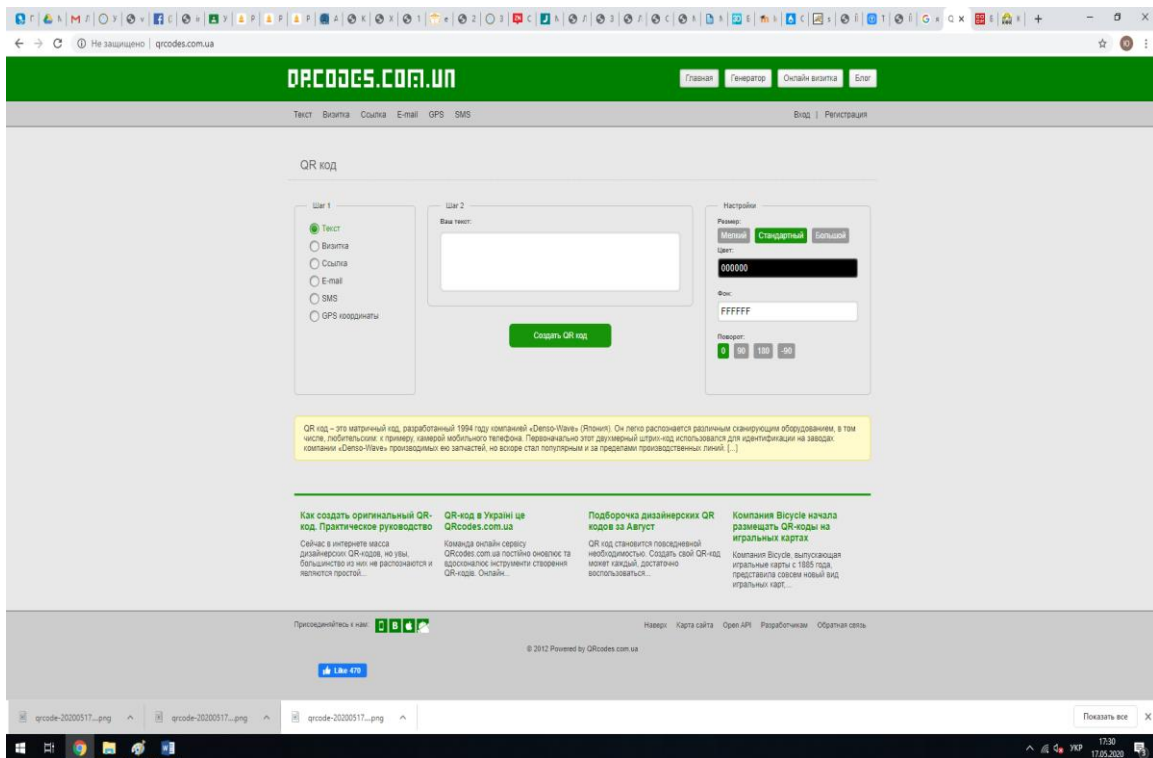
Не защищено | qrcodes.com.ua

QRCODES.COM.UA

Главная Генератор Онлайн визитка Блог

Текст Визитка Ссылка E-mail GPS SMS

Вход | Регистрация

QR код

Шаг 1

Текст
Визитка
Ссылка
E-mail
SMS
GPS координаты

Шаг 2

Ваш текст:

Создать QR код

Настройки

Размер:
Мелкий Стандартный Большой

Цвет:
000000

Фон:
FFFFFF

Поворот:
0 90 180 -90

QR код – это матричный код, разработанный 1994 году компанией «Denso-Wave» (Япония). Он легко распознается различным сканирующим оборудованием, в том числе, любительским: к примеру, камерой мобильного телефона. Первоначально этот двухмерный штрих-код использовался для идентификации на заводах компании «Denso-Wave» производимых ею запчастей, но вскоре стал популярным и за пределами производственных линий. [...]

Как создать оригинальный QR-код. Практическое руководство

Сейчас в интернете масса дизайнерских QR-кодов, но увы, большинство из них не распознаются и являются простой...

QR-код в Україні це QRcodes.com.ua

Команда онлайн сервісу QRcodes.com.ua постійно оновлює та вдосконалює інструменти створення QR-кодів. Онлайн...

Подборочка дизайнерских QR кодов за Август

QR код становится повседневной необходимостью. Создать свой QR-код может каждый, достаточно воспользоваться...

Компания Bicycle начала размещать QR-коды на игральных картах

Компания Bicycle, выпускающая игральные карты с 1885 года, представила совсем новый вид игральных карт,...

Присоединяйтесь к нам:

Наверх Карта сайта Open API Разработчикам Обратная связь

© 2012 Powered by QRcodes.com.ua

Like 470

qrcode-20200517....png qrcode-20200517....png qrcode-20200517....png

Показать все

УКР 17:30 17.05.2020